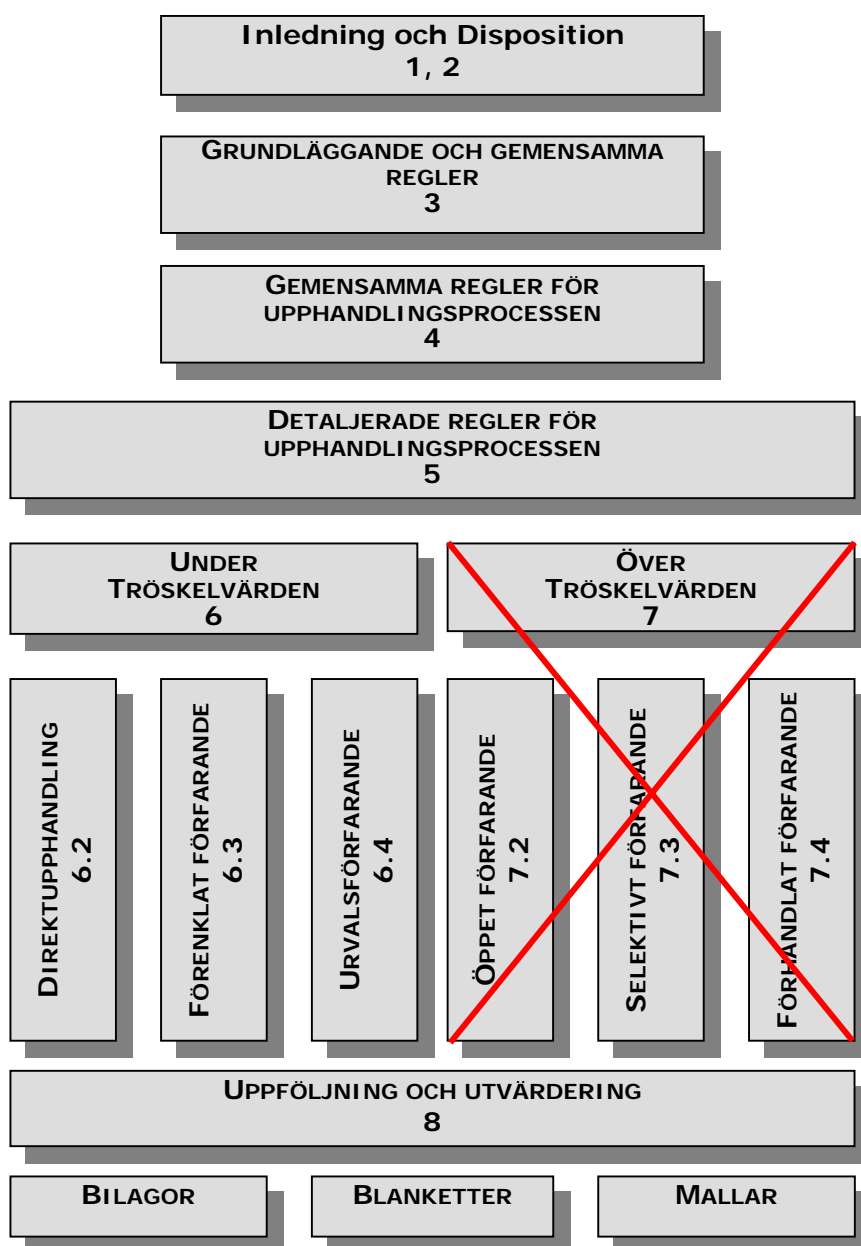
Inledning och Disposition
1, 2

GRUNDLÄGGANDE OCH GEMENSAMMA REGLER
3

GEMENSAMMA REGLER FÖR UPPHANDLINGSPROCESSEN
4

DETALJERADE REGLER FÖR UPPHANDLINGSPROCESSEN
5

UNDER TRÖSKELVÄRDEN
6

ÖVER TRÖSKELVÄRDEN
7

DIREKTUPPHANDLING
6.2

FÖRENKLAT FÖRFARANDE
6.3

URVALSFÖRFARANDE
6.4

ÖPPET FÖRFARANDE
7.2

SELEKTIVT FÖRFARANDE
7.3

FÖRHANDLAT FÖRFARANDE
7.4

UPPFÖLJNING OCH UTVÄRDERING
8

BILAGOR

BLANKETTER

MALLAR